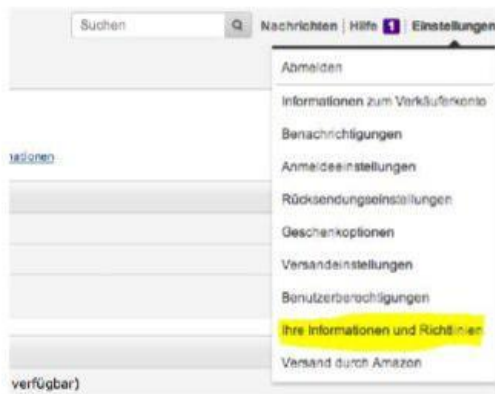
Suchen

Nachrichten | Hilfe 1 | Einstellungen

Abmelden

Informationen zum Verkäuferkonto

Benachrichtigungen

Anmeldeeinstellungen

Rücksendungseinstellungen

Geschenkoptionen

Versandeinstellungen

Benutzerberechtigungen

Ihre Informationen und Richtlinien

Versand durch Amazon

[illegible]ationen

verfügbar)